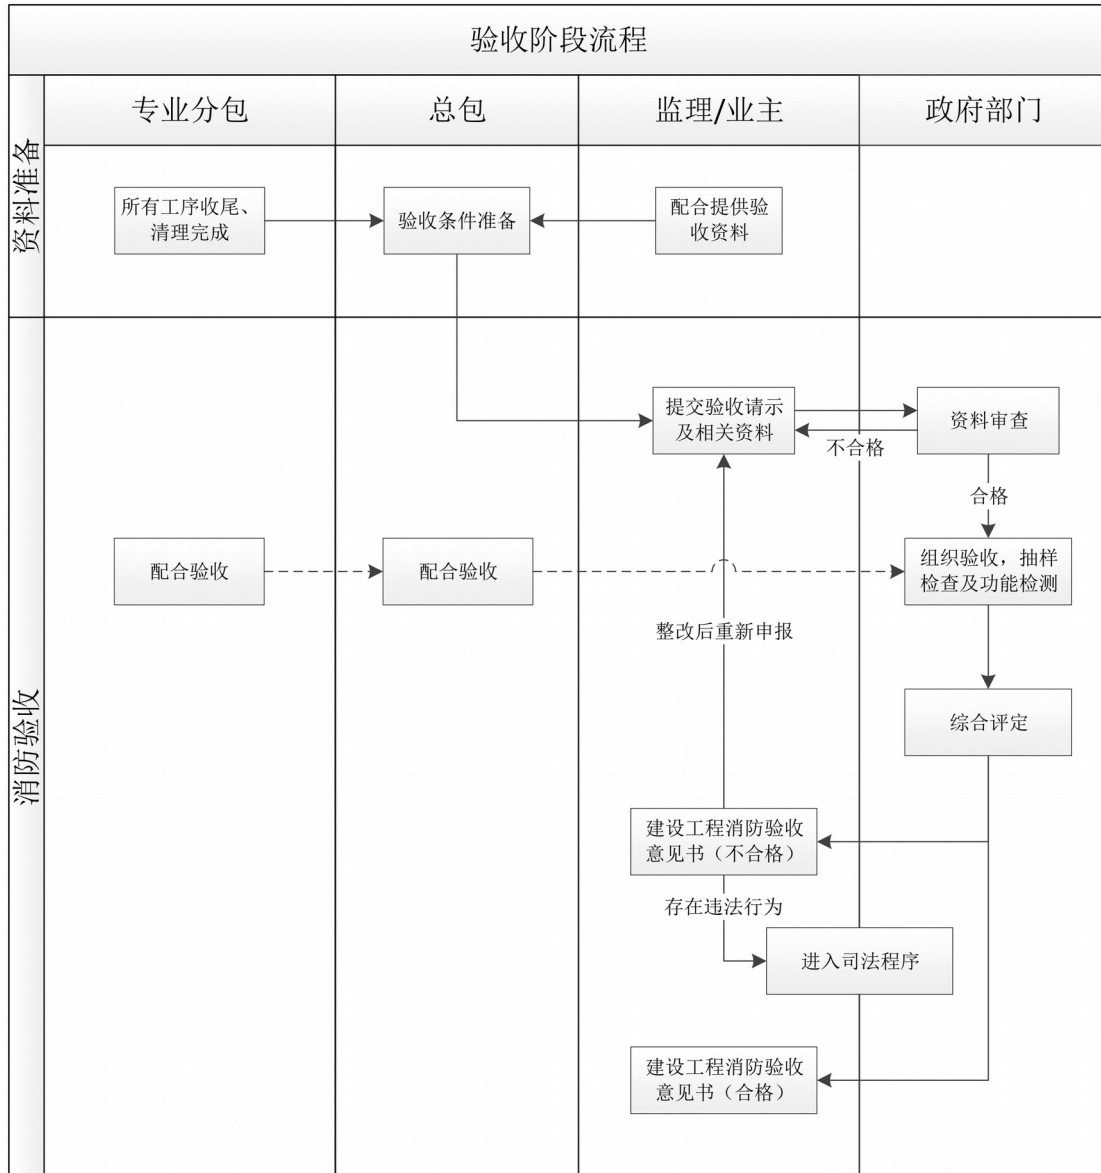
验收阶段流程

专业分包

总包

监理/业主

政府部门

资料准备

所有工序收尾、清理完成

验收条件准备

配合提供验收资料

消防验收

提交验收请示及相关资料

资料审查

不合格

合格

配合验收

配合验收

组织验收，抽样检查及功能检测

整改后重新申报

综合评定

建设工程消防验收意见书（不合格）

存在违法行为

进入司法程序

建设工程消防验收意见书（合格）